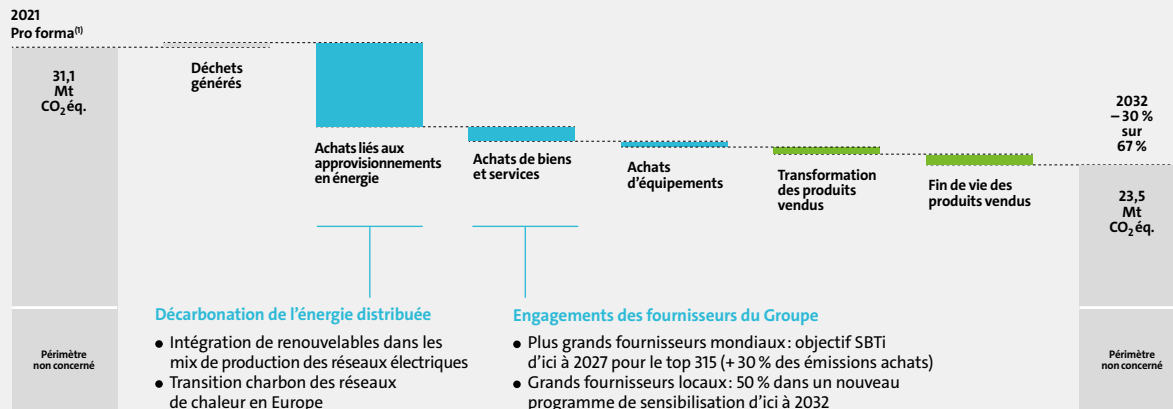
2021
Pro forma$^{(1)}$

31,1
Mt
$CO_2$éq.

Déchets générés

Achats liés aux approvisionnements en énergie

Achats de biens et services

Achats d'équipements

Transformation des produits vendus

Fin de vie des produits vendus

2032
– 30 %
sur
67 %

23,5
Mt
$CO_2$éq.

Décarbonation de l'énergie distribuée

- Intégration de renouvelables dans les mix de production des réseaux électriques
- Transition charbon des réseaux de chaleur en Europe

Engagements des fournisseurs du Groupe

- Plus grands fournisseurs mondiaux : objectif SBTi d'ici à 2027 pour le top 315 (+ 30 % des émissions achats)
- Grands fournisseurs locaux : 50 % dans un nouveau programme de sensibilisation d'ici à 2032

Périmètre non concerné

Périmètre non concerné